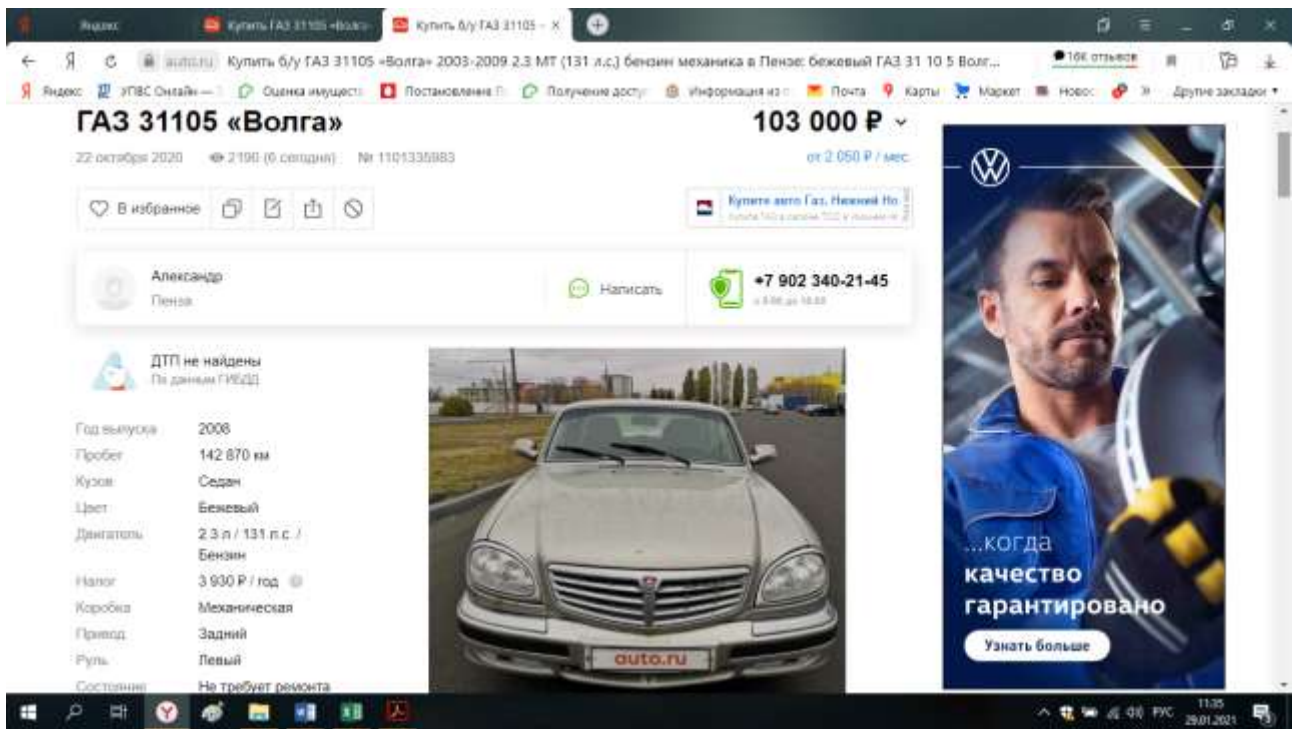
Яндекс | Купить ГАЗ 31105 «Волга» | Купить б/у ГАЗ 31105 - ×

auto.ru Купить б/у ГАЗ 31105 «Волга» 2003-2009 2.3 MT (131 л.с.) бензин механика в Пензе: бежевый ГАЗ 31 10 5 Волг...

16К отзывов

Яндекс | УПВС Онлайн — | Оценка имущест | Постановление П | Получение досту | Информация из | Почта | Карты | Маркет | Новос | Другие закладки

ГАЗ 31105 «Волга»

103 000 ₽

22 октября 2020 2190 (6 сегодня) № 1101335883

от 2 050 ₽ / мес

В избранное

Купите авто Газ. Нижний Но

Александр
Пенза

Написать

+7 902 340-21-45

ДТП не найдены
По данным ГИБДД

| Год выпуска | 2008 |
|---|---|
| Пробег | 142 870 км |
| Кузов | Седан |
| Цвет | Бежевый |
| Двигатель | 2.3 л / 131 л.с. / Бензин |
| Налог | 3 930 ₽ / год |
| Коробка | Механическая |
| Привод | Задний |
| Руль | Левый |
| Состояние | Не требует ремонта |

auto.ru

...когда качество гарантировано

Узнать больше

РУС 11:35 29.01.2021